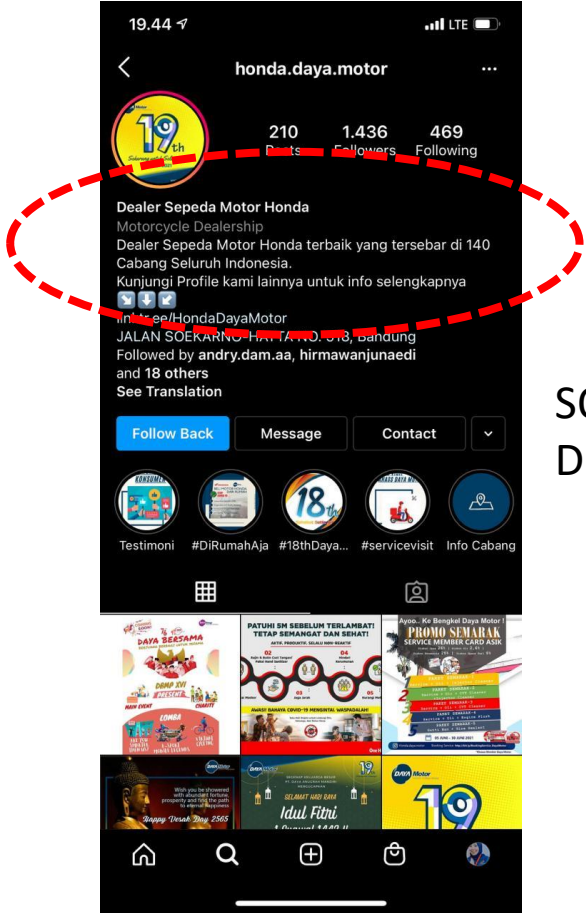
19.44

LTE

honda.daya.motor

19th

210 Posts
1.436 Followers
469 Following

Dealer Sepeda Motor Honda
Motorcycle Dealership
Dealer Sepeda Motor Honda terbaik yang tersebar di 140 Cabang Seluruh Indonesia.
Kunjungi Profile kami lainnya untuk info selengkapnya
↘️⬇️↙️
linktr.ee/HondaDayaMotor
JALAN SOEKARNO-HATTA NO. 518, Bandung
Followed by andry.dam.aa, hirmawanjunaedi and 18 others
See Translation

Follow Back
Message
Contact

Testimoni
#DiRumahAja
#18thDaya...
#servicevisit
Info Cabang

DAYA BERSAMA
DAMP XVI
PRESENT
LOMBA

PATUHI SM SEBELUM TERLAMBAT! TETAP SEMANGAT DAN SEHAT!
AWASI BAHAYA COVID-19 MENGINTAI WASPADALAH!

Ayooo.. Ke Bengkel Daya Motor!
PROMO SEMARAK
SERVICE MEMBER CARD ASIK

Happy Vesak Day 2565

SELAMAT HARI RAYA
Idul Fitri
1 Syawal 1442 H

DAYA Motor
19

SC
D